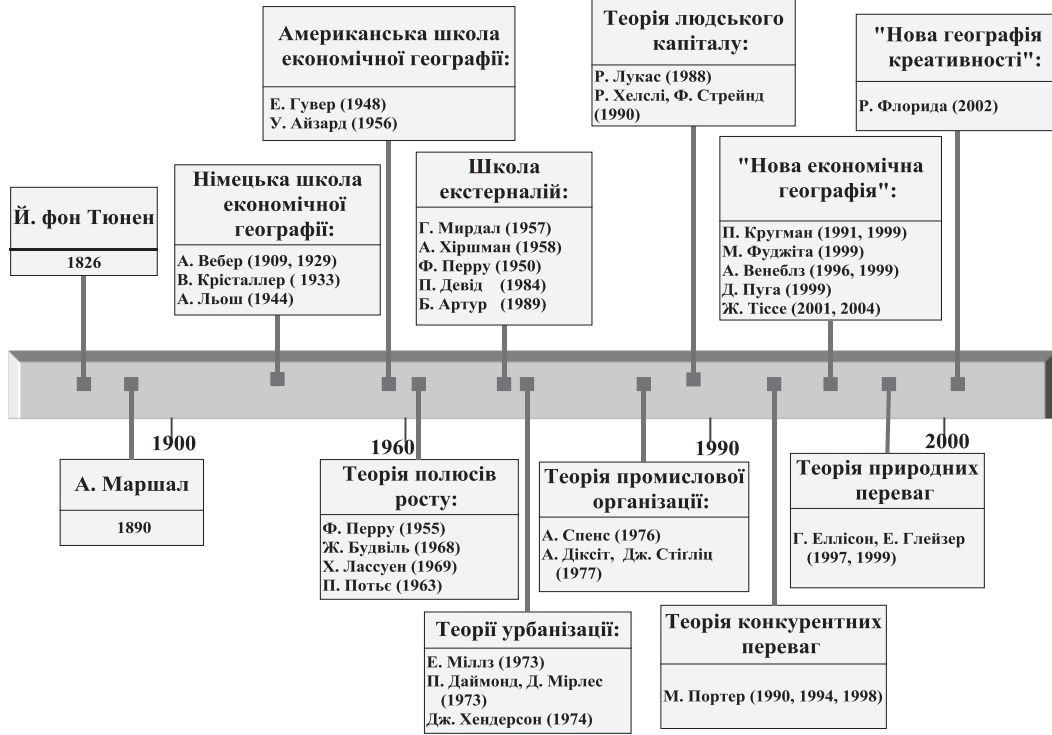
Й. фон Тюнен

1826

Німецька школа економічної географії:

А. Вебер (1909, 1929)
В. Крісталлер ( 1933)
А. Льош (1944)

Американська школа економічної географії:

Е. Гувер (1948)
У. Айзард (1956)

Школа екстерналій:

Г. Мирдал (1957)
А. Хіршман (1958)
Ф. Перру (1950)
П. Девід (1984)
Б. Артур (1989)

Теорія людського капіталу:

Р. Лукас (1988)
Р. Хелслі, Ф. Стрейнд (1990)

"Нова економічна географія":

П. Кругман (1991, 1999)
М. Фуджіта (1999)
А. Венеблз (1996, 1999)
Д. Пуга (1999)
Ж. Тіссе (2001, 2004)

"Нова географія креативності":

Р. Флорида (2002)

1900

1960

1990

2000

А. Маршал

1890

Теорія полюсів росту:

Ф. Перру (1955)
Ж. Будвіль (1968)
Х. Лассуен (1969)
П. Потьє (1963)

Теорії урбанізації:

Е. Міллз (1973)
П. Даймонд, Д. Мірлес (1973)
Дж. Хендерсон (1974)

Теорія промислової організації:

А. Спенс (1976)
А. Діксіт, Дж. Стігліц (1977)

Теорія конкурентних переваг

М. Портер (1990, 1994, 1998)

Теорія природних переваг

Г. Еллісон, Е. Глейзер (1997, 1999)